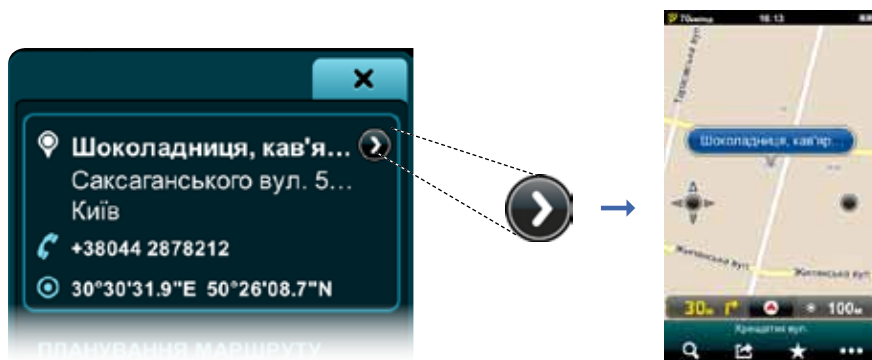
Шоколадниця, кав'я...
Саксаганського вул. 5...
Київ
+38044 2878212
30°30'31.9"E 50°26'08.7"N
ПЛАНУВАННЯ МАРШРУТУ

70км/год 16:13
Шоколадниця, кав'яр...
Жилянська вул
Жилянська вул
30м 100м
Хрещатик вул.